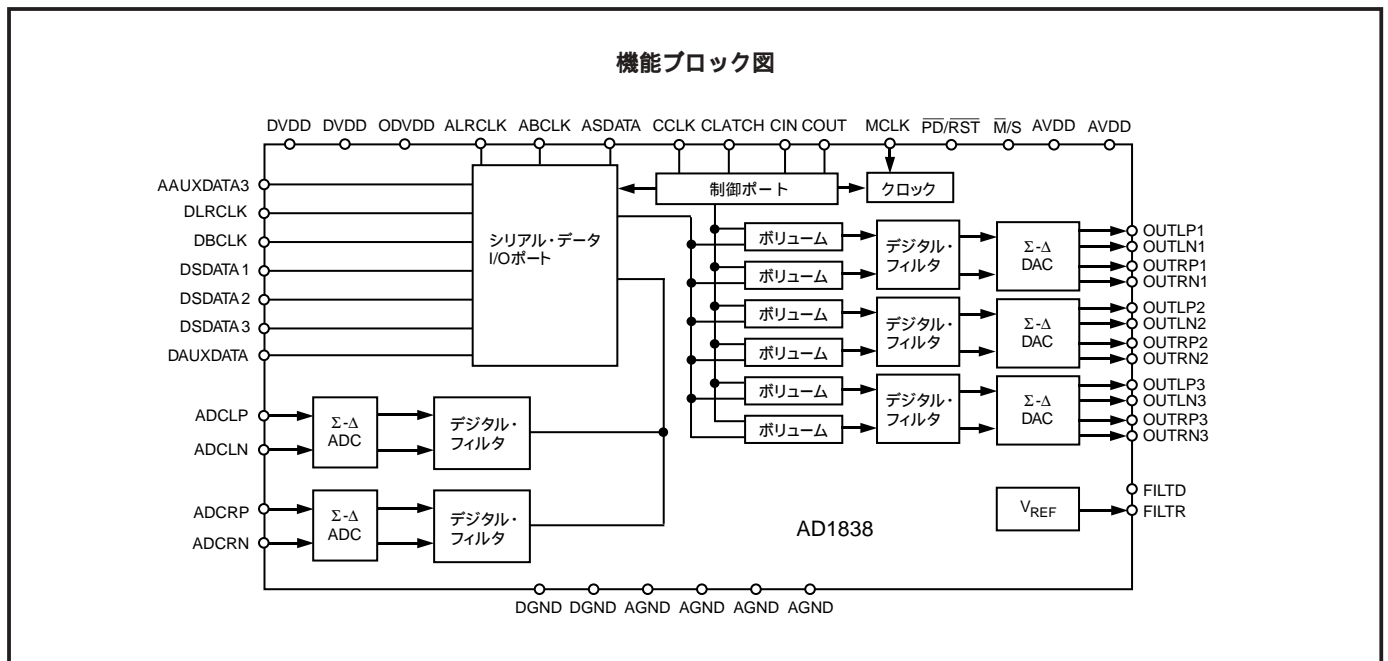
機能ブロック図

DVDD DVDD ODVDD ALRCLK ABCLK ASDATA CCLK CLATCH CIN COUT MCLK $\overline{PD}/\overline{RST}$ $\overline{M}/S$ AVDD AVDD

AAUXDATA3
DLRCLK
DBCLK
DSDATA1
DSDATA2
DSDATA3
DAUXDATA

シリアル・データ I/Oポート

制御ポート

クロック

ボリューム
ボリューム
ボリューム
ボリューム
ボリューム
ボリューム

デジタル・フィルタ
デジタル・フィルタ
デジタル・フィルタ

Σ-Δ DAC
Σ-Δ DAC
Σ-Δ DAC

OUTLP1
OUTLN1
OUTRP1
OUTRN1
OUTLP2
OUTLN2
OUTRP2
OUTRN2
OUTLP3
OUTLN3
OUTRP3
OUTRN3

ADCLP
ADCLN
ADCRP
ADCRN

Σ-Δ ADC
Σ-Δ ADC

デジタル・フィルタ
デジタル・フィルタ

FILTD
FILTR

$V_{REF}$

AD1838

DGND DGND AGND AGND AGND AGND